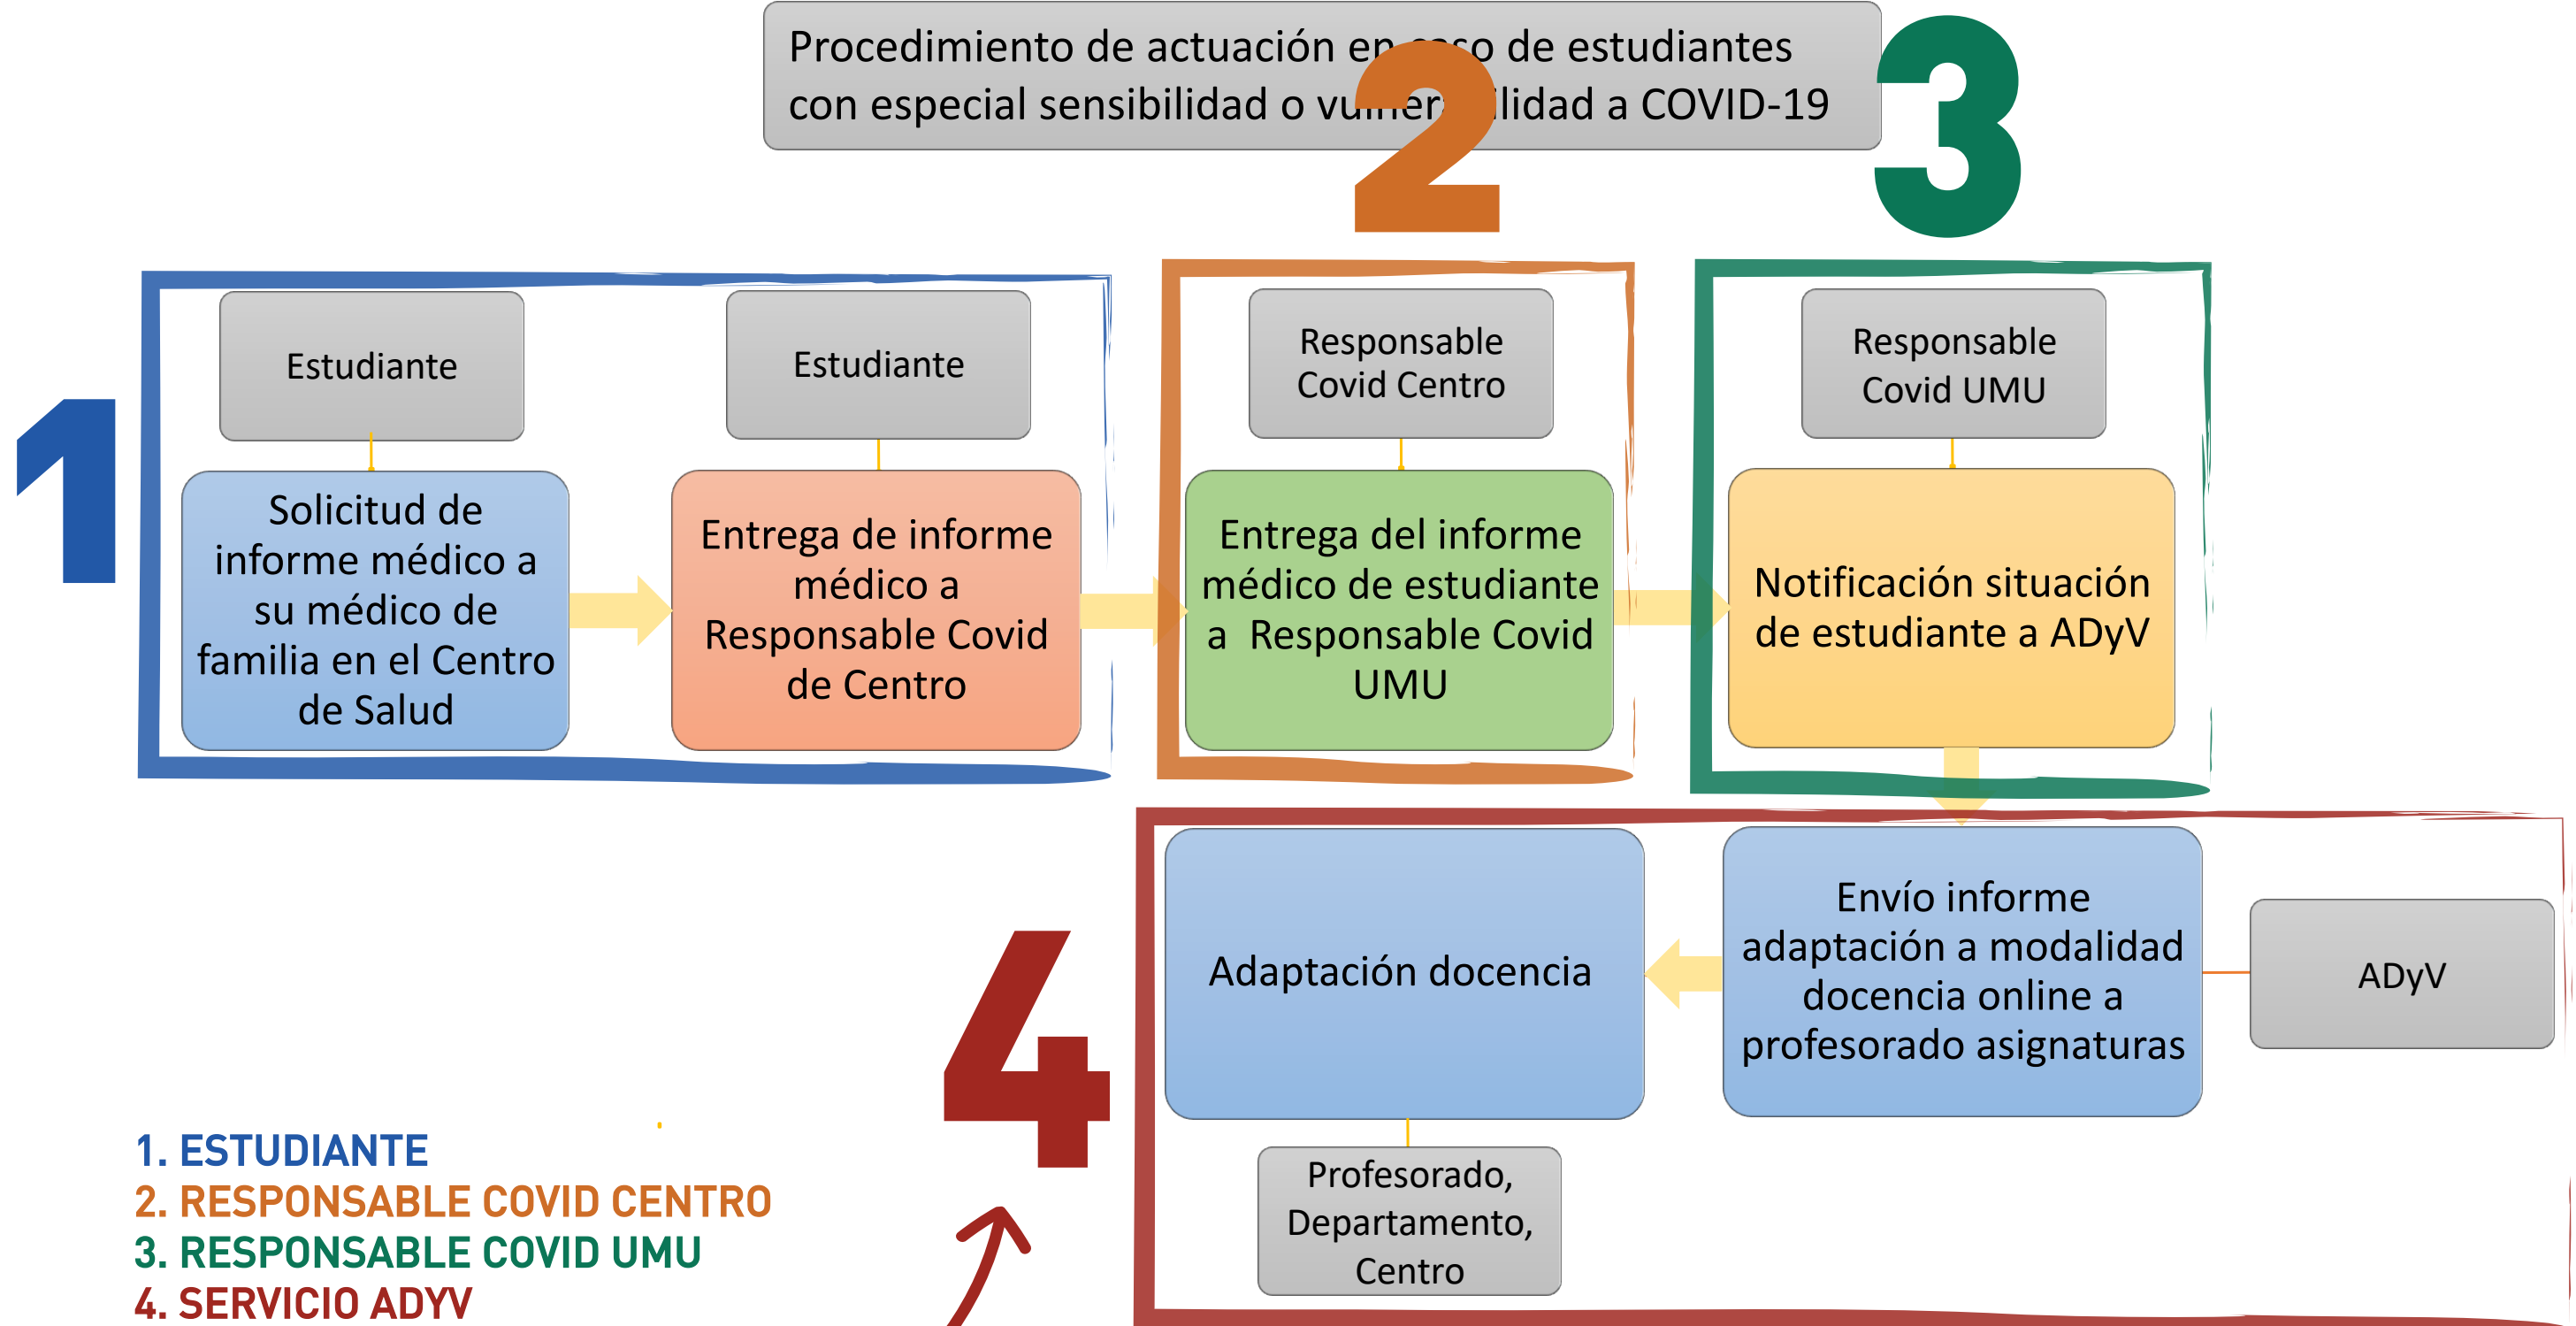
Procedimiento de actuación en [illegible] de estudiantes con especial sensibilidad o vu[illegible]lidad a COVID-19

2

3

1

Estudiante

Solicitud de informe médico a su médico de familia en el Centro de Salud

Estudiante

Entrega de informe médico a Responsable Covid de Centro

Responsable Covid Centro

Entrega del informe médico de estudiante a Responsable Covid UMU

Responsable Covid UMU

Notificación situación de estudiante a ADyV

4

Adaptación docencia

Profesorado, Departamento, Centro

Envío informe adaptación a modalidad docencia online a profesorado asignaturas

ADyV

1. ESTUDIANTE
2. RESPONSABLE COVID CENTRO
3. RESPONSABLE COVID UMU
4. SERVICIO ADYV